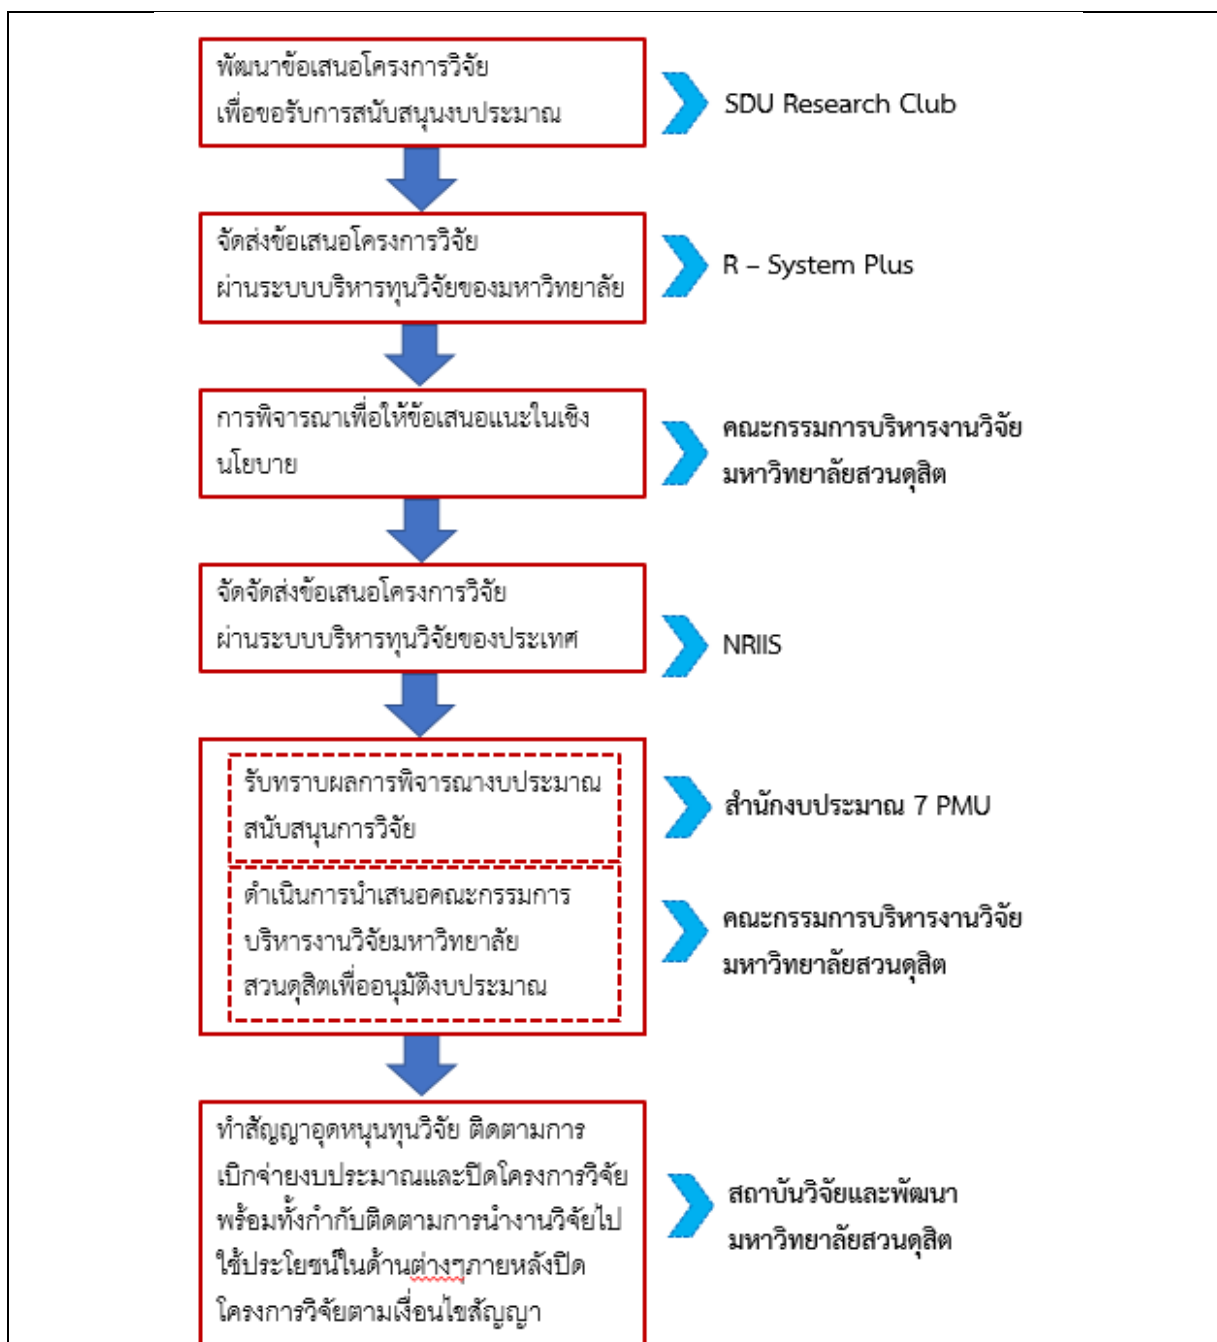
พัฒนาข้อเสนอโครงการวิจัย เพื่อขอรับการสนับสนุนงบประมาณ

SDU Research Club

จัดส่งข้อเสนอโครงการวิจัย ผ่านระบบบริหารทุนวิจัยของมหาวิทยาลัย

R – System Plus

การพิจารณาเพื่อให้ข้อเสนอแนะในเชิงนโยบาย

คณะกรรมการบริหารงานวิจัย มหาวิทยาลัยสวนดุสิต

จัดจัดส่งข้อเสนอโครงการวิจัย ผ่านระบบบริหารทุนวิจัยของประเทศ

NRIIS

รับทราบผลการพิจารณางบประมาณสนับสนุนการวิจัย

สำนักงบประมาณ 7 PMU

ดำเนินการนำเสนอคณะกรรมการบริหารงานวิจัยมหาวิทยาลัยสวนดุสิตเพื่ออนุมัติงบประมาณ

คณะกรรมการบริหารงานวิจัย มหาวิทยาลัยสวนดุสิต

ทำสัญญาอุดหนุนทุนวิจัย ติดตามการเบิกจ่ายงบประมาณและปิดโครงการวิจัย พร้อมทั้งกำกับติดตามการนำงานวิจัยไปใช้ประโยชน์ในด้านต่างๆภายหลังปิดโครงการวิจัยตามเงื่อนไขสัญญา

สถาบันวิจัยและพัฒนา มหาวิทยาลัยสวนดุสิต